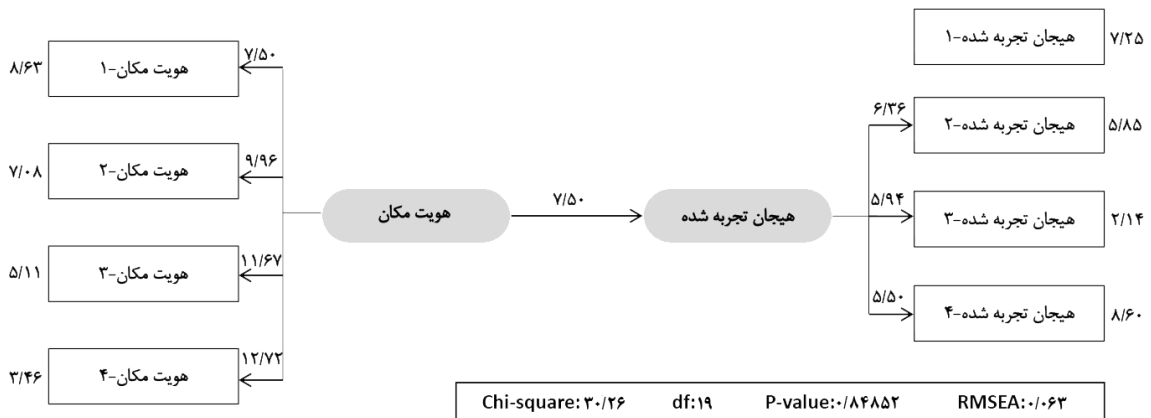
۸/۶۳ هویت مکان-۱ ۷/۵۰
۷/۰۸ هویت مکان-۲ ۹/۹۶
۵/۱۱ هویت مکان-۳ ۱۱/۶۷
۳/۴۶ هویت مکان-۴ ۱۲/۷۲

هویت مکان
۷/۵۰
هیجان تجربه شده

۷/۲۵ هیجان تجربه شده-۱
۶/۳۶ هیجان تجربه شده-۲ ۵/۸۵
۵/۹۴ هیجان تجربه شده-۳ ۲/۱۴
۵/۵۰ هیجان تجربه شده-۴ ۸/۶۰

Chi-square: ۳۰/۲۶ df:۱۹ P-value:۰/۸۴۸۵۲ RMSEA:۰/۰۶۳